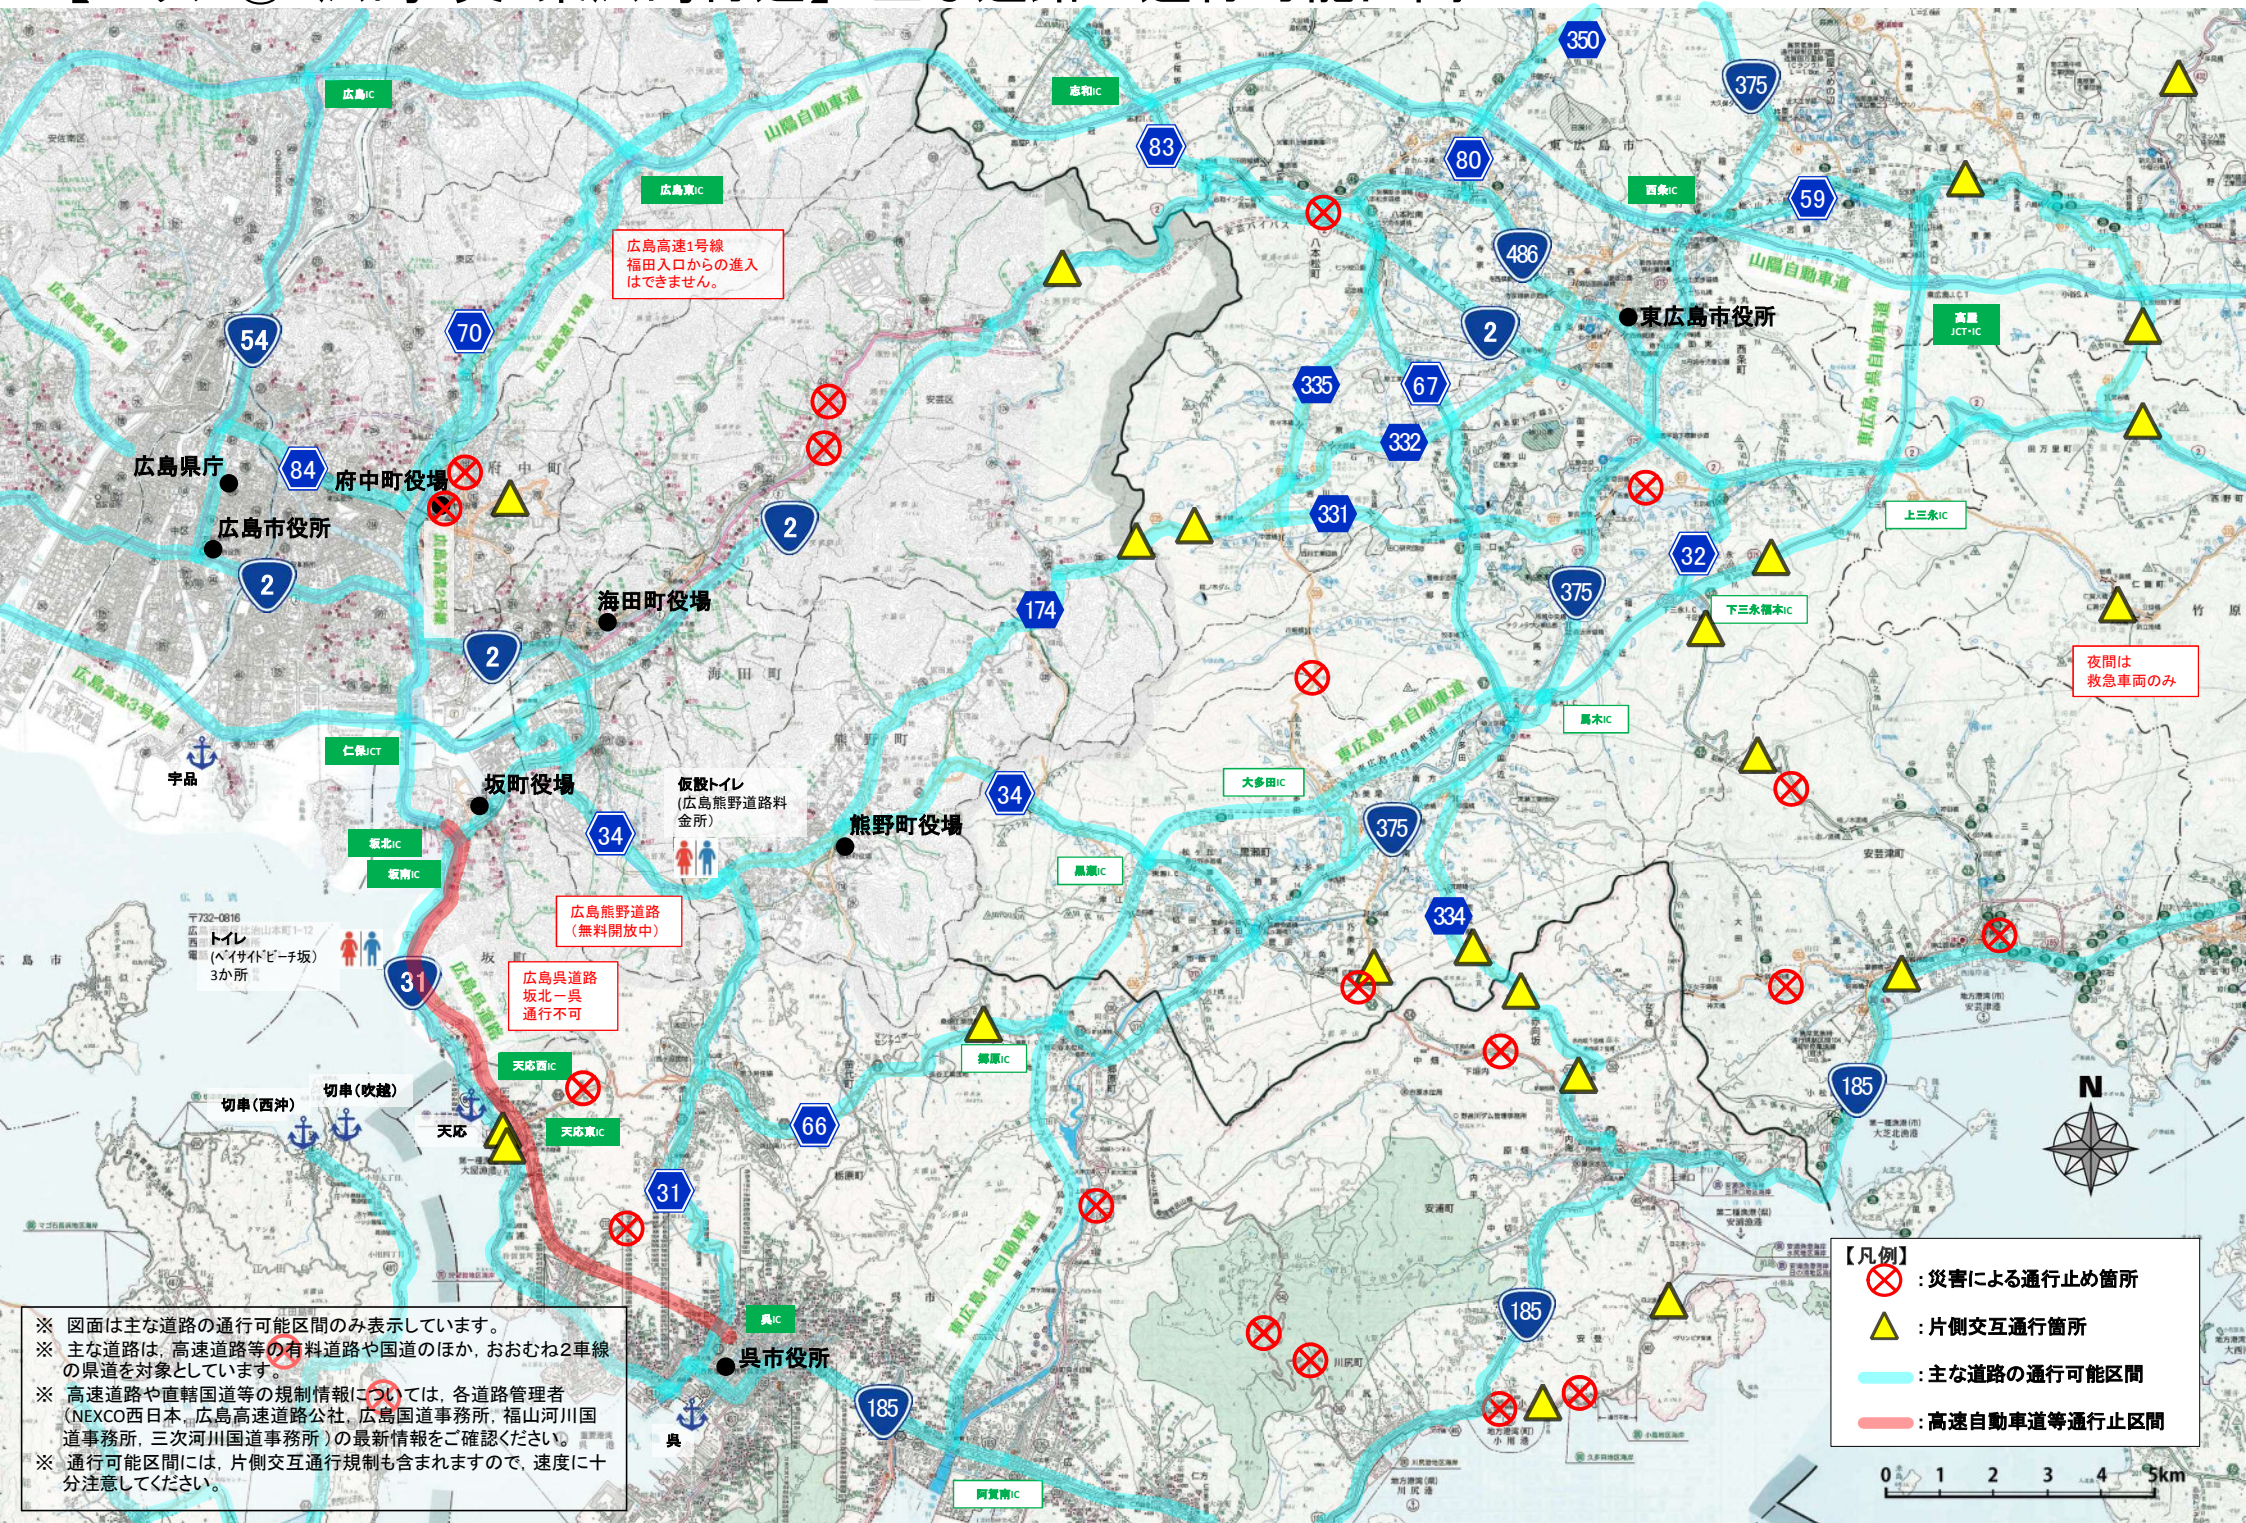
広島IC
山陽自動車道
志和IC
350
375
83
80
広島東IC
486
西条IC
59
広島高速1号線
福田入口からの進入
はできません。
山陽自動車道
54
70
●東広島市役所
2
東広島JCT・IC
335
67
広島県庁
84
府中町役場
332
広島市役所
331
2
上三永IC
32
375
海田町役場
174
下三永福本IC
2
夜間は
救急車両のみ
宇品
仁保JCT
八本松IC
坂町役場
仮設トイレ
(広島熊野道路料金所)
熊野町役場
34
大多田IC
坂北IC
34
375
坂南IC
黒瀬IC
広島熊野道路
(無料開放中)
〒732-0816
トイレ
(ベイサイドビーチ坂)
3か所
334
31
広島呉道路
坂北～呉
通行不可
郷原IC
天応西IC
切串(西沖)
切串(吹越)
天応
天応東IC
66
185
N
31
呉IC
185
※ 図面は主な道路の通行可能区間のみ表示しています。
※ 主な道路は、高速道路等の有料道路や国道のほか、おおむね2車線の県道を対象としています。
※ 高速道路や直轄国道等の規制情報については、各道路管理者(NEXCO西日本、広島高速道路公社、広島国道事務所、福山河川国道事務所、三次河川国道事務所)の最新情報をご確認ください。
※ 通行可能区間には、片側交互通行規制も含まれますので、速度に十分注意してください。
呉市役所
呉
185
阿賀IC
【凡例】
:災害による通行止め箇所
:片側交互通行箇所
:主な道路の通行可能区間
:高速自動車道等通行止区間
0 1 2 3 4 5km